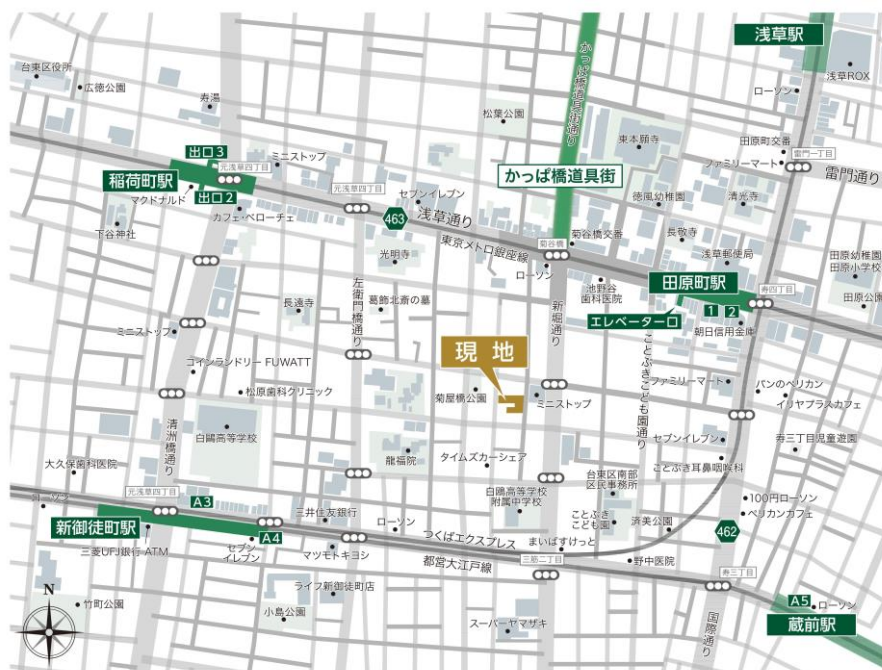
浅草駅
台東区役所
広徳公園
寿湯
かっぱ橋道具街通り
松葉公園
ローソン
浅草ROX
東本願寺
田原町交番
出口3
ミニストップ
元浅草四丁目
ファミリーマート
雷門一丁目
雷門通り
稲荷町駅
元浅草四丁目
セブンイレブン
かっぱ橋道具街
マクドナルド
出口2
カフェ・ベローチェ
463
浅草通り
徳風幼稚園
清光寺
下谷神社
東京メトロ銀座線
菊谷橋
菊谷橋交番
長敬寺
光明寺
ローソン
浅草郵便局
田原幼稚園
田原小学校
池野谷歯科医院
田原町駅
寿四丁目
田原公園
長遠寺
葛飾北斎の墓
新堀通り
1
2
左衛門橋通り
エレベーター口
朝日信用金庫
ミニストップ
ことぶきこども園通り
コインランドリー FUWATT
現地
ファミリーマート
パンのペリカン
松原歯科クリニック
菊屋橋公園
ミニストップ
イリヤプラスカフェ
清洲橋通り
白鷗高等学校
寿三丁目児童遊園
龍福院
セブンイレブン
大久保歯科医院
タイムズカーシェア
ことぶき耳鼻咽喉科
台東区南部区民事務所
元浅草四丁目
A3
白鷗高等学校附属中学校
100円ローソン
新御徒町駅
三井住友銀行
ローソン
ことぶきこども園
済美公園
ペリカンカフェ
A4
つくばエクスプレス
まいばすけっと
462
三菱UFJ銀行 ATM
セブンイレブン
マツモトキヨシ
都営大江戸線
三筋二丁目
野中医院
寿三丁目
ライフ新御徒町店
N
竹町公園
小島公園
国際通り
A5
ローソン
スーパーヤマザキ
蔵前駅